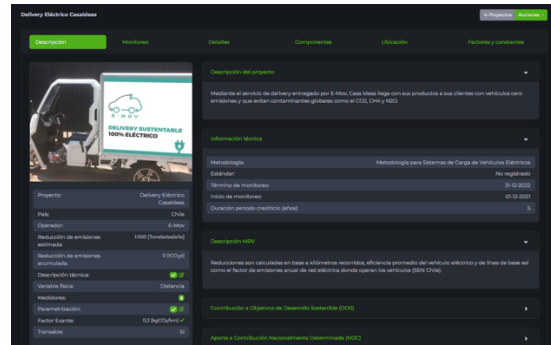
Delivery Eléctrico Casaideas

← Proyectos | Acciones

Descripción | Monitoreo | Detalles | Componentes | Ubicación | Factores y constantes

E-MOV
DELIVERY SUSTENTABLE
100% ELÉCTRICO

Proyecto: | Delivery Eléctrico Casaideas
País: | Chile
Operador: | E-Mov
Reducción de emisiones estimada: | 1.000 [Tonelada/año]
Reducción de emisiones acumulada: | 0 [tCO₂e]
Descripción técnica:
Variable física: | Distancia
Mediciones:
Parametrización:
Factor Exante: | 0,2 [kgCO₂/km]
Transable: | Sí

Descripción del proyecto

Mediante el servicio de delivery entregado por E-Mov, Casa Ideas llega con sus productos a sus clientes con vehículos cero emisiones y que evitan contaminantes globales como el CO2, CH4 y N2O.

Información técnica

Metodología: | Metodología para Sistemas de Carga de Vehículos Eléctricos
Estándar: | No registrado
Término de monitoreo: | 31-12-2022
Inicio de monitoreo: | 01-12-2021
Duración periodo crediticio (años): | 5

Descripción MRV

Reducciones son calculadas en base a kilómetros recorridos, eficiencia promedio del vehículo eléctrico y de línea de base así como el factor de emisiones anual de red eléctrica donde operan los vehículos (SEN Chile).

Contribución a Objetivos de Desarrollo Sostenible (ODS)

Aporte a Contribución Nacionalmente Determinada (NDC)